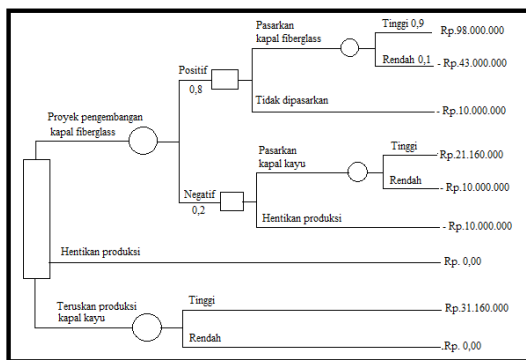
Proyek pengembangan kapal fiberglass

Positif
0,8

Pasarkan kapal fiberglass

Tinggi 0,9
Rp.98.000.000

Rendah 0,1
- Rp.43.000.000

Tidak dipasarkan
- Rp.10.000.000

Negatif
0,2

Pasarkan kapal kayu

Tinggi
Rp.21.160.000

Rendah
- Rp.10.000.000

Hentikan produksi
- Rp.10.000.000

Hentikan produksi
Rp. 0,00

Teruskan produksi kapal kayu

Tinggi
Rp.31.160.000

Rendah
.Rp. 0,00